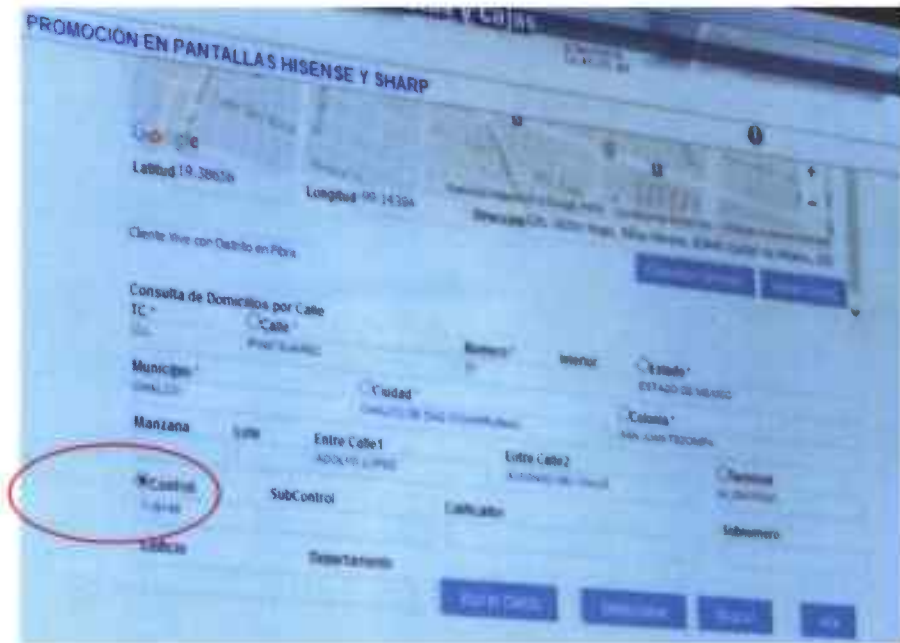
PROMOCIÓN EN PANTALLAS HISENSE Y SHARP

Google

Latitud 19.38636

Longitud -99.14394

Dirección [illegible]

Cliente Vive con Distrito en Fibra

Consulta de Domicilios por Calle

TC *

Calle *

Numero *

Interior

Estado *

ESTADO DE MEXICO

Municipio *

Ciudad

Colonia *

Manzana

Lote

Entre Calle1

ADOLFO LOPEZ

Entre Calle2

Control

SubControl

Calificador

Sobrenumero

Edificio

Departamento